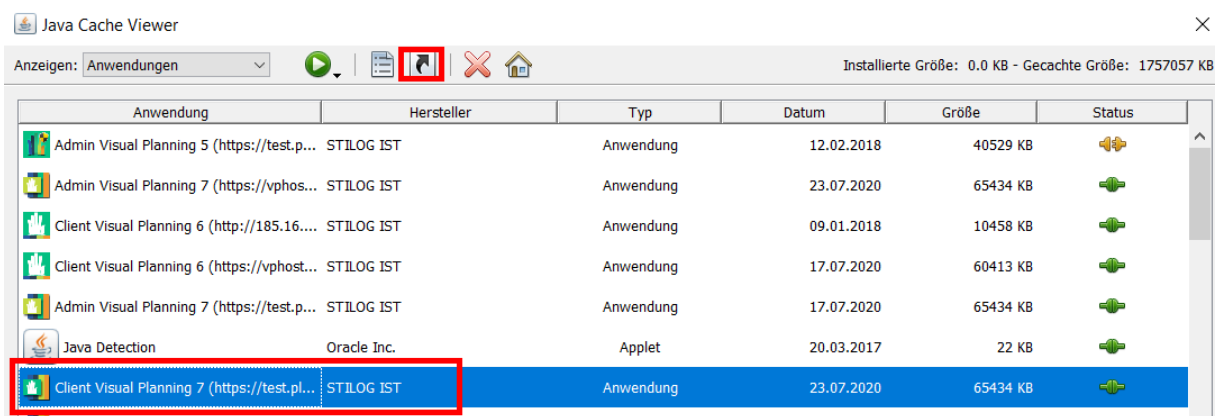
Java Cache Viewer

Anzeigen: Anwendungen

Installierte Größe: 0.0 KB - Gecachte Größe: 1757057 KB

| Anwendung | Hersteller | Typ | Datum | Größe | Status |
|---|---|---|---|---|---|
| Admin Visual Planning 5 (https://test.p... | STILOG IST | Anwendung | 12.02.2018 | 40529 KB | |
| Admin Visual Planning 7 (https://vphos... | STILOG IST | Anwendung | 23.07.2020 | 65434 KB | |
| Client Visual Planning 6 (http://185.16.... | STILOG IST | Anwendung | 09.01.2018 | 10458 KB | |
| Client Visual Planning 6 (https://vphost... | STILOG IST | Anwendung | 17.07.2020 | 60413 KB | |
| Admin Visual Planning 7 (https://test.p... | STILOG IST | Anwendung | 17.07.2020 | 65434 KB | |
| Java Detection | Oracle Inc. | Applet | 20.03.2017 | 22 KB | |
| Client Visual Planning 7 (https://test.pl... | STILOG IST | Anwendung | 23.07.2020 | 65434 KB | |